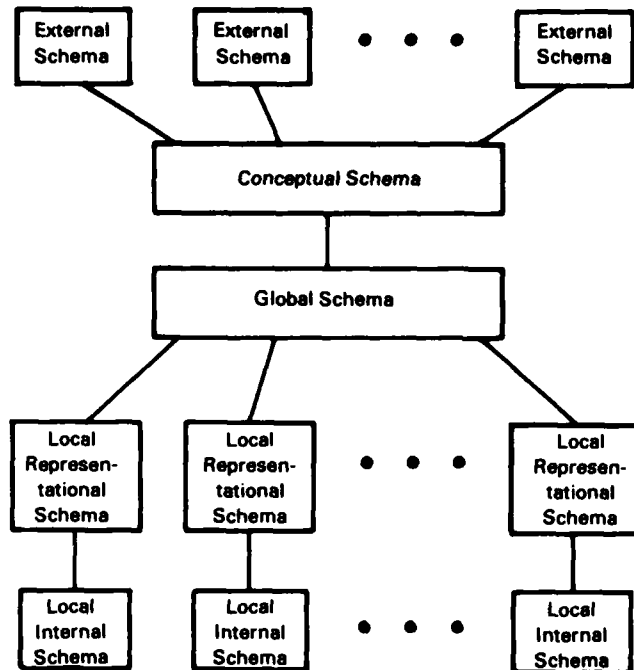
External Schema

External Schema

External Schema

Conceptual Schema

Global Schema

Local Representational Schema

Local Representational Schema

Local Representational Schema

Local Internal Schema

Local Internal Schema

Local Internal Schema